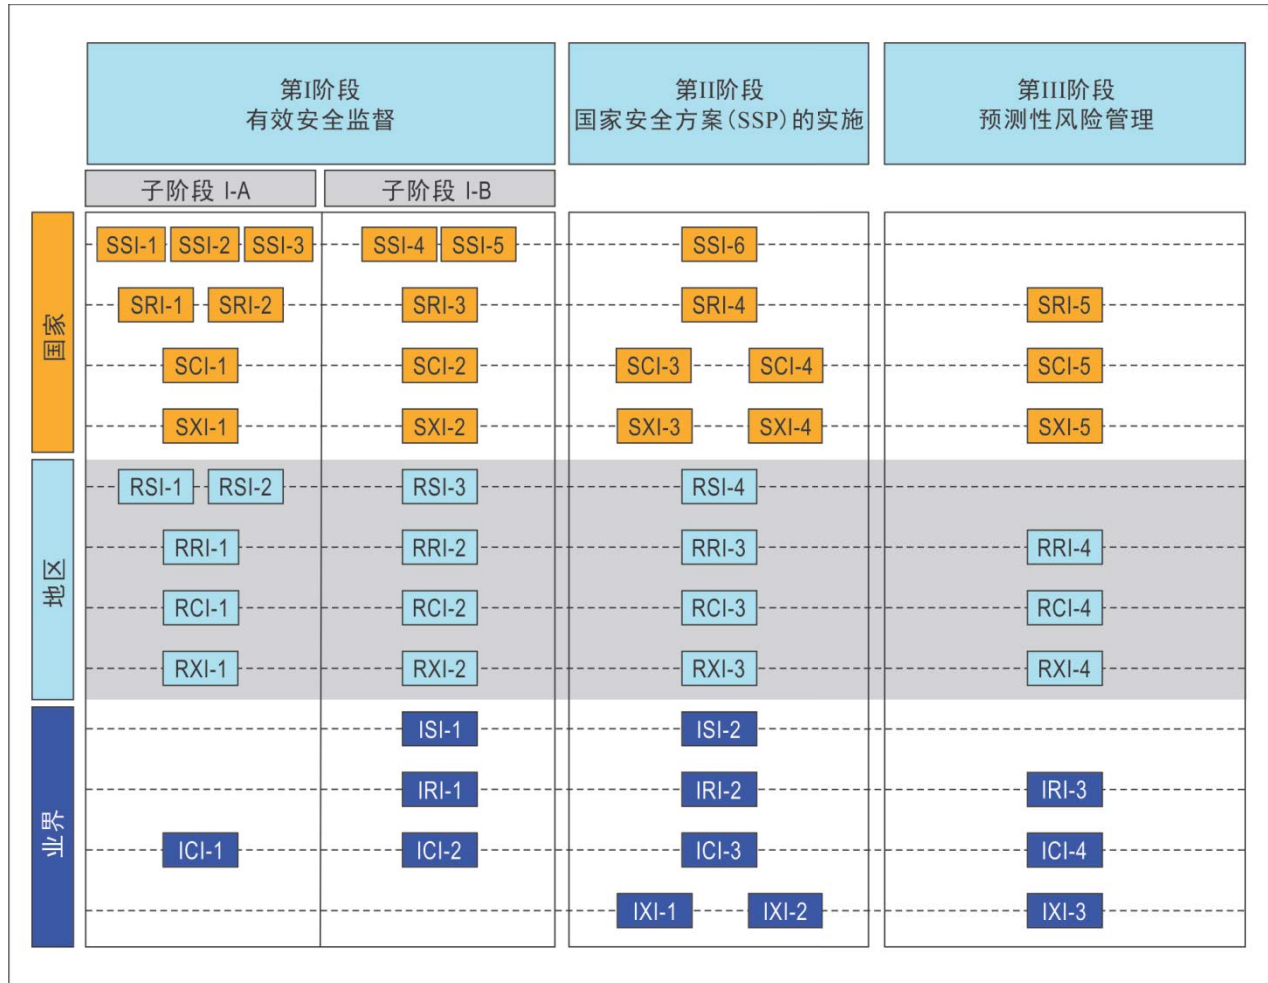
| | 第I阶段 有效安全监督 | | 第II阶段 国家安全方案(SSP)的实施 | 第III阶段 预测性风险管理 |
|---|---|---|---|---|
| | 子阶段 I-A | 子阶段 I-B | | |
| 国家 | SSI-1 SSI-2 SSI-3 | SSI-4 SSI-5 | SSI-6 | |
| | SRI-1 SRI-2 | SRI-3 | SRI-4 | SRI-5 |
| | SCI-1 | SCI-2 | SCI-3 SCI-4 | SCI-5 |
| | SXI-1 | SXI-2 | SXI-3 SXI-4 | SXI-5 |
| 地区 | RSI-1 RSI-2 | RSI-3 | RSI-4 | |
| | RRI-1 | RRI-2 | RRI-3 | RRI-4 |
| | RCI-1 | RCI-2 | RCI-3 | RCI-4 |
| | RXI-1 | RXI-2 | RXI-3 | RXI-4 |
| 业界 | | ISI-1 | ISI-2 | |
| | | IRI-1 | IRI-2 | IRI-3 |
| | ICI-1 | ICI-2 | ICI-3 | ICI-4 |
| | | | IXI-1 IXI-2 | IXI-3 |